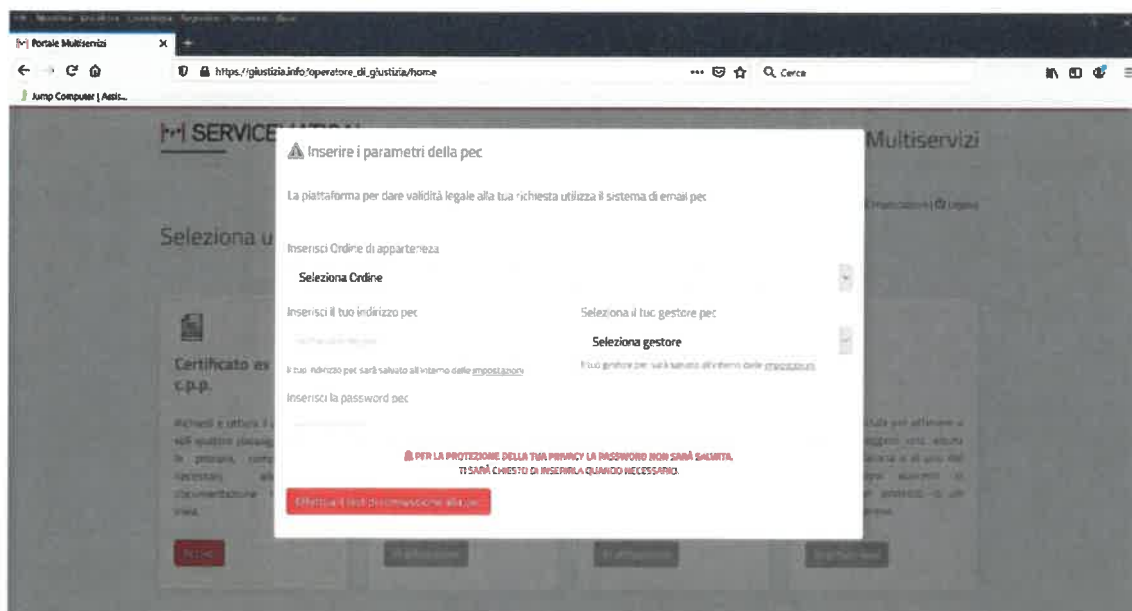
Portale Multiservizi

https://giustizia.info/operatore_di_giustizia/home

Q Cerca

Jump Computer | Assis...

SERVICE

Multiservizi

Seleziona u

Certificato as c.p.p.

Inserire i parametri della pec

La piattaforma per dare validità legale alla tua richiesta utilizza il sistema di email pec

Inserisci Ordine di appartenenza

Seleziona Ordine

Inserisci il tuo indirizzo pec

Il tuo indirizzo pec sarà salvato all'interno delle impostazioni

Seleziona il tuo gestore pec

Seleziona gestore

Il tuo gestore pec sarà salvato all'interno delle impostazioni

Inserisci la password pec

PER LA PROTEZIONE DELLA TUA PRIVACY LA PASSWORD NON SARÀ SALVATA. TI SARÀ CHIESTO DI INSERIRLA QUANDO NECESSARIO.

Effettua il test di connessione alla pec

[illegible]